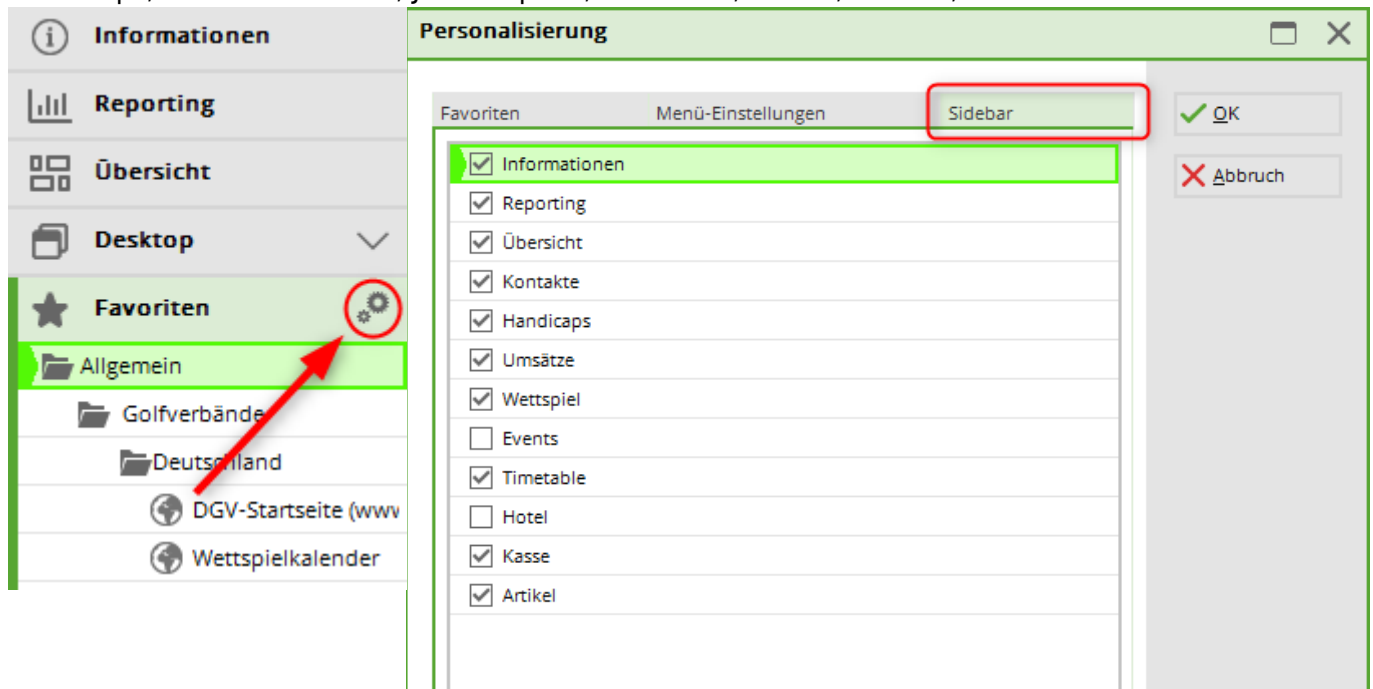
Informationen
Reporting
Übersicht
Desktop
Favoriten
Allgemein
Golfverbände
Deutschland
DGV-Startseite (www
Wettspielkalender

Personalisierung

Favoriten
Menü-Einstellungen
Sidebar

Informationen
Reporting
Übersicht
Kontakte
Handicaps
Umsätze
Wettspiel
Events
Timetable
Hotel
Kasse
Artikel

OK
Abbruch